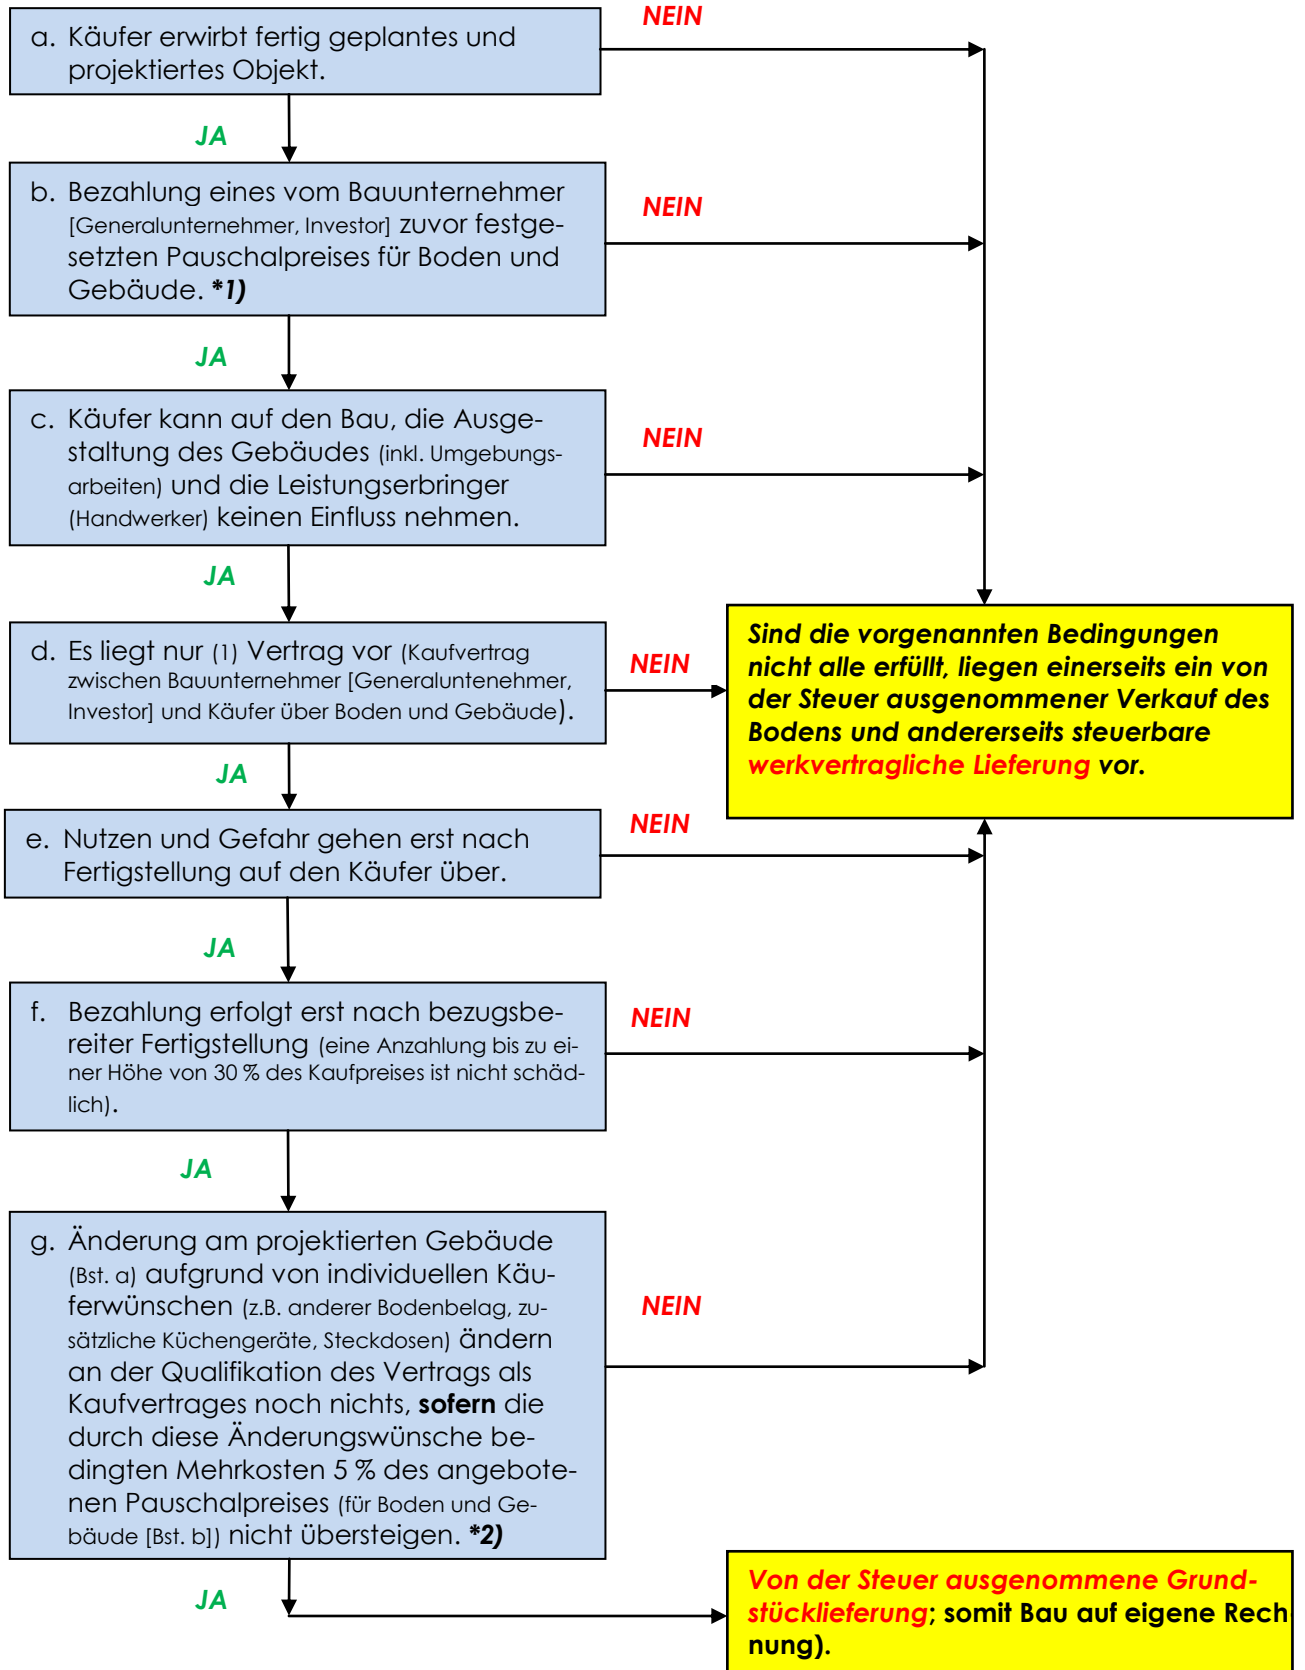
a. Käufer erwirbt fertig geplantes und projektiertes Objekt.

NEIN

JA

b. Bezahlung eines vom Bauunternehmer [Generalunternehmer, Investor] zuvor festgesetzten Pauschalpreises für Boden und Gebäude. *1)

NEIN

JA

c. Käufer kann auf den Bau, die Ausgestaltung des Gebäudes (inkl. Umgebungsarbeiten) und die Leistungserbringer (Handwerker) keinen Einfluss nehmen.

NEIN

JA

d. Es liegt nur (1) Vertrag vor (Kaufvertrag zwischen Bauunternehmer [Generaluntenehmer, Investor] und Käufer über Boden und Gebäude).

NEIN

Sind die vorgenannten Bedingungen nicht alle erfüllt, liegen einerseits ein von der Steuer ausgenommener Verkauf des Bodens und andererseits steuerbare werkvertragliche Lieferung vor.

JA

e. Nutzen und Gefahr gehen erst nach Fertigstellung auf den Käufer über.

NEIN

JA

f. Bezahlung erfolgt erst nach bezugsbereiter Fertigstellung (eine Anzahlung bis zu einer Höhe von 30 % des Kaufpreises ist nicht schädlich).

NEIN

JA

g. Änderung am projektierten Gebäude (Bst. a) aufgrund von individuellen Käuferwünschen (z.B. anderer Bodenbelag, zusätzliche Küchengeräte, Steckdosen) ändern an der Qualifikation des Vertrags als Kaufvertrages noch nichts, **sofern** die durch diese Änderungswünsche bedingten Mehrkosten 5 % des angebotenen Pauschalpreises (für Boden und Gebäude [Bst. b]) nicht übersteigen. *2)

NEIN

JA

Von der Steuer ausgenommene Grundstücklieferung; somit Bau auf eigene Rech nung).